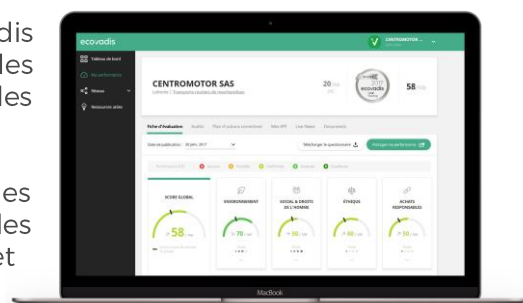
dis
les
les

es
les
et

ecovadis
CENTROMOTOR
Tableau de bord
Ma performance
Réseau
Ressources utiles
CENTROMOTOR SAS
20
58
Fiche d'évaluation
Date de publication : 20 janv. 2017
Télécharger le questionnaire
Partager ma performance
SCORE GLOBAL
58
ENVIRONNEMENT
70
SOCIAL & DROITS DE L'HOMME
ÉTHIQUE
60
ACHATS RESPONSABLES
50
MacBook